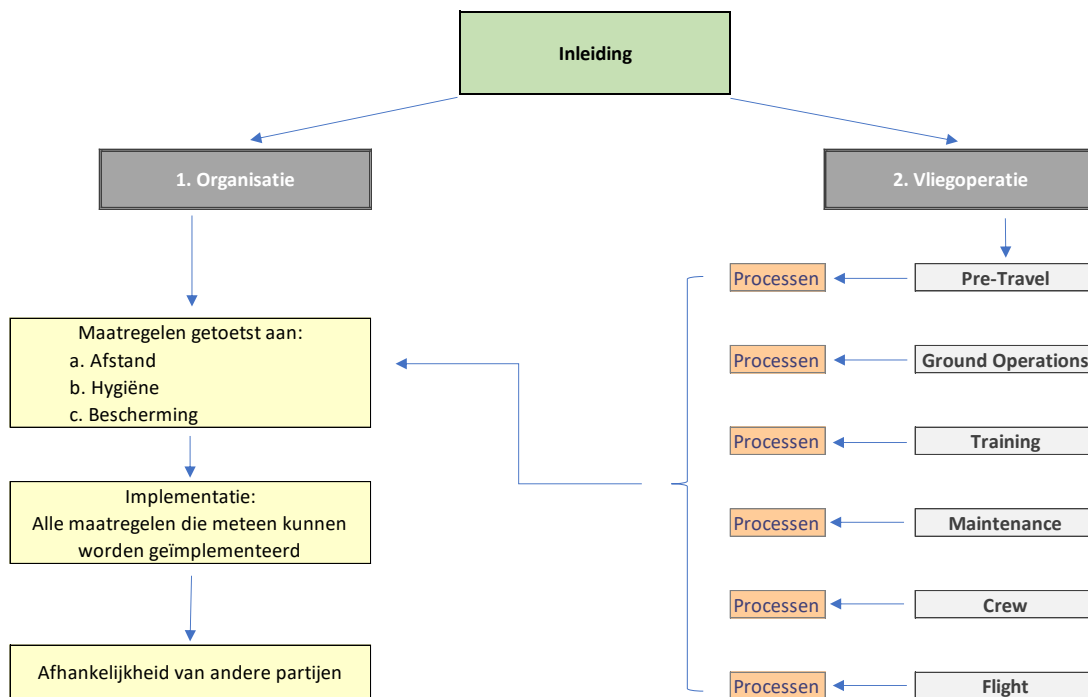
Inleiding

1. Organisatie

2. Vliegoperatie

Maatregelen getoetst aan:
a. Afstand
b. Hygiëne
c. Bescherming

Implementatie:
Alle maatregelen die meteen kunnen worden geïmplementeerd

Afhankelijkheid van andere partijen

Processen
Pre-Travel

Processen
Ground Operations

Processen
Training

Processen
Maintenance

Processen
Crew

Processen
Flight